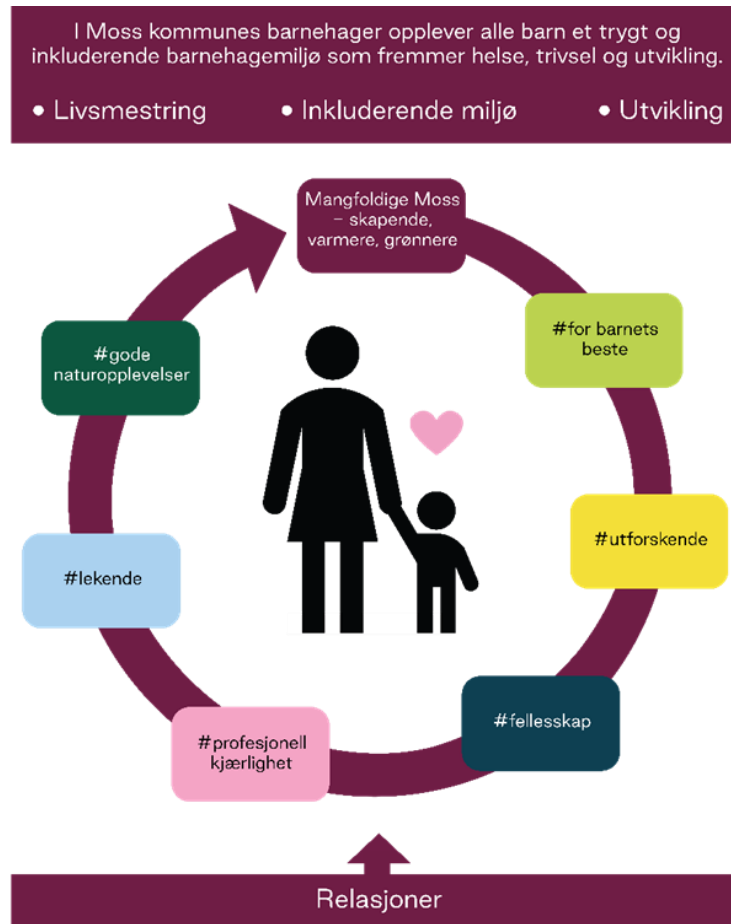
I Moss kommunes barnehager opplever alle barn et trygt og inkluderende barnehagemiljø som fremmer helse, trivsel og utvikling.

• Livsmestring • Inkluderende miljø • Utvikling

Mangfoldige Moss – skapende, varmere, grønnere

#for barnets beste

#utforskende

#fellesskap

#profesjonell kjærlighet

#lekende

#gode naturopplevelser

Relasjoner